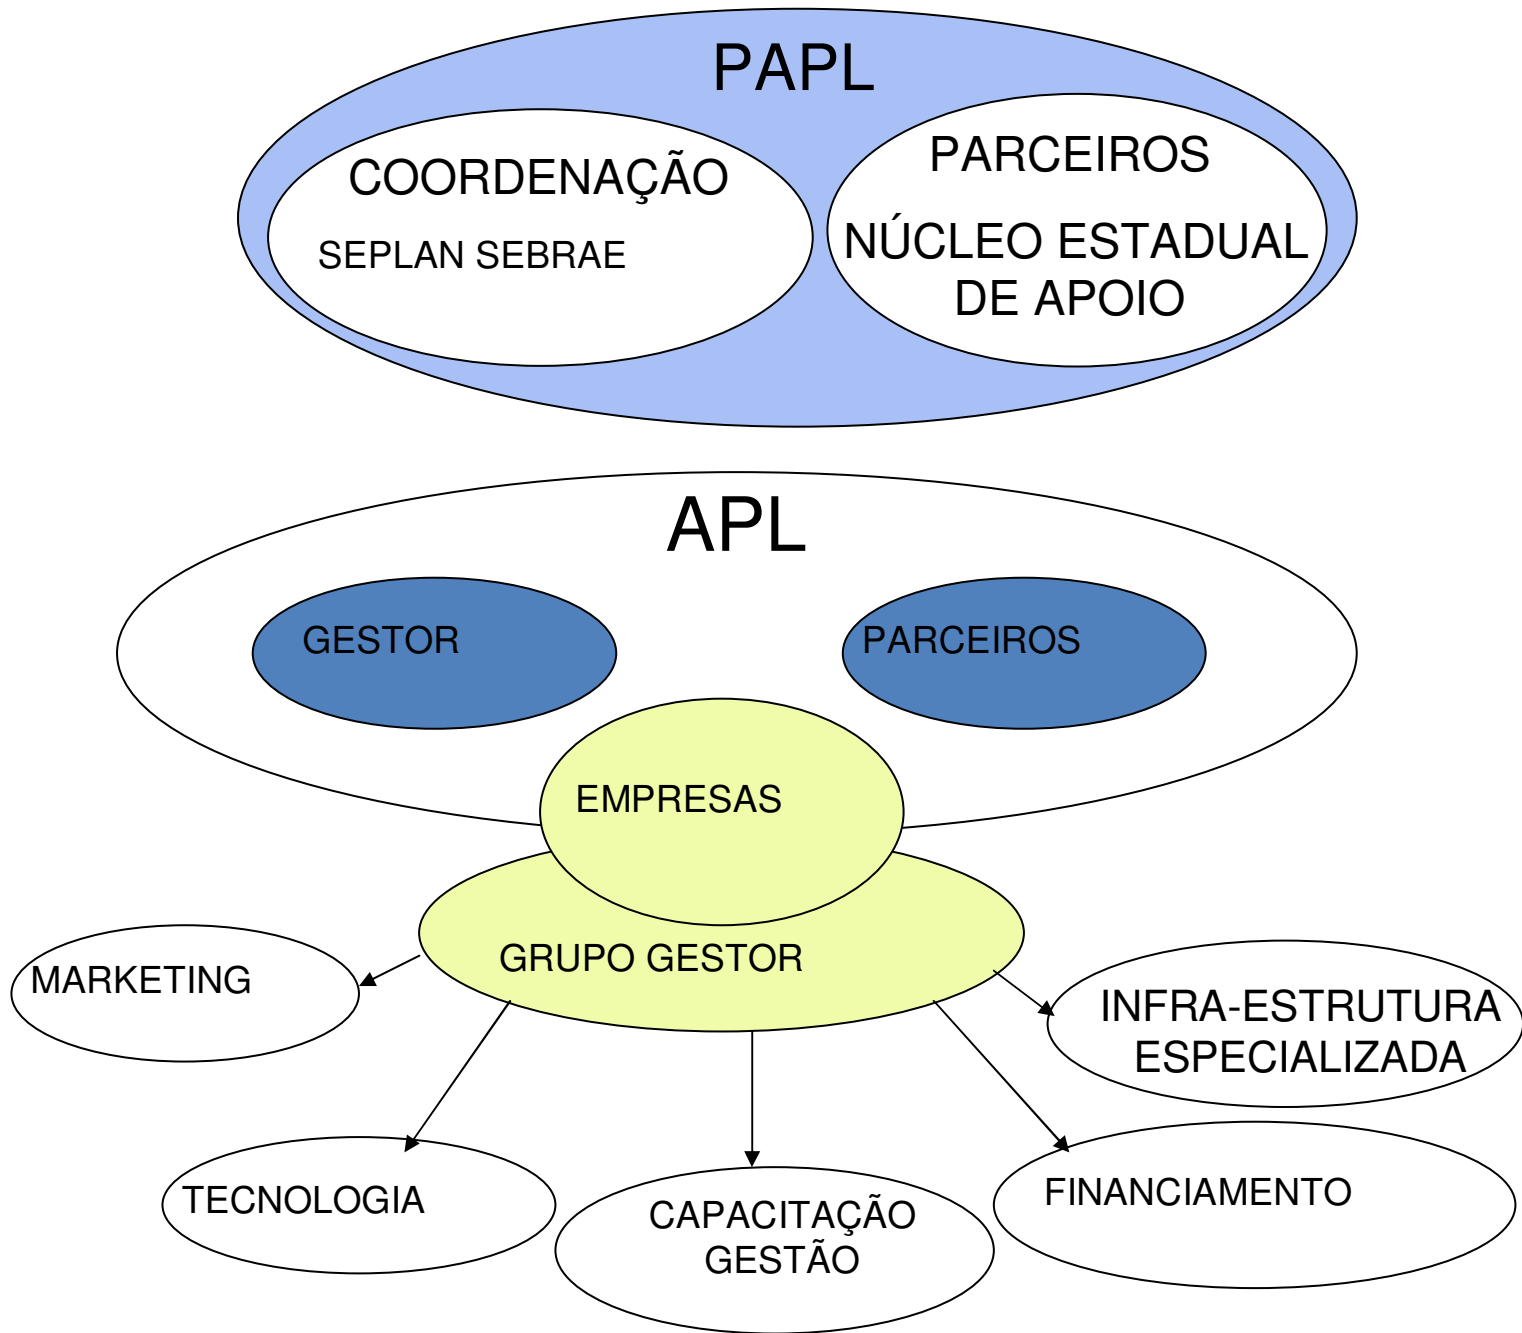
PAPL

COORDENAÇÃO

SEPLAN SEBRAE

PARCEIROS

NÚCLEO ESTADUAL DE APOIO

APL

GESTOR

PARCEIROS

EMPRESAS

GRUPO GESTOR

MARKETING

INFRA-ESTRUTURA ESPECIALIZADA

TECNOLOGIA

CAPACITAÇÃO GESTÃO

FINANCIAMENTO